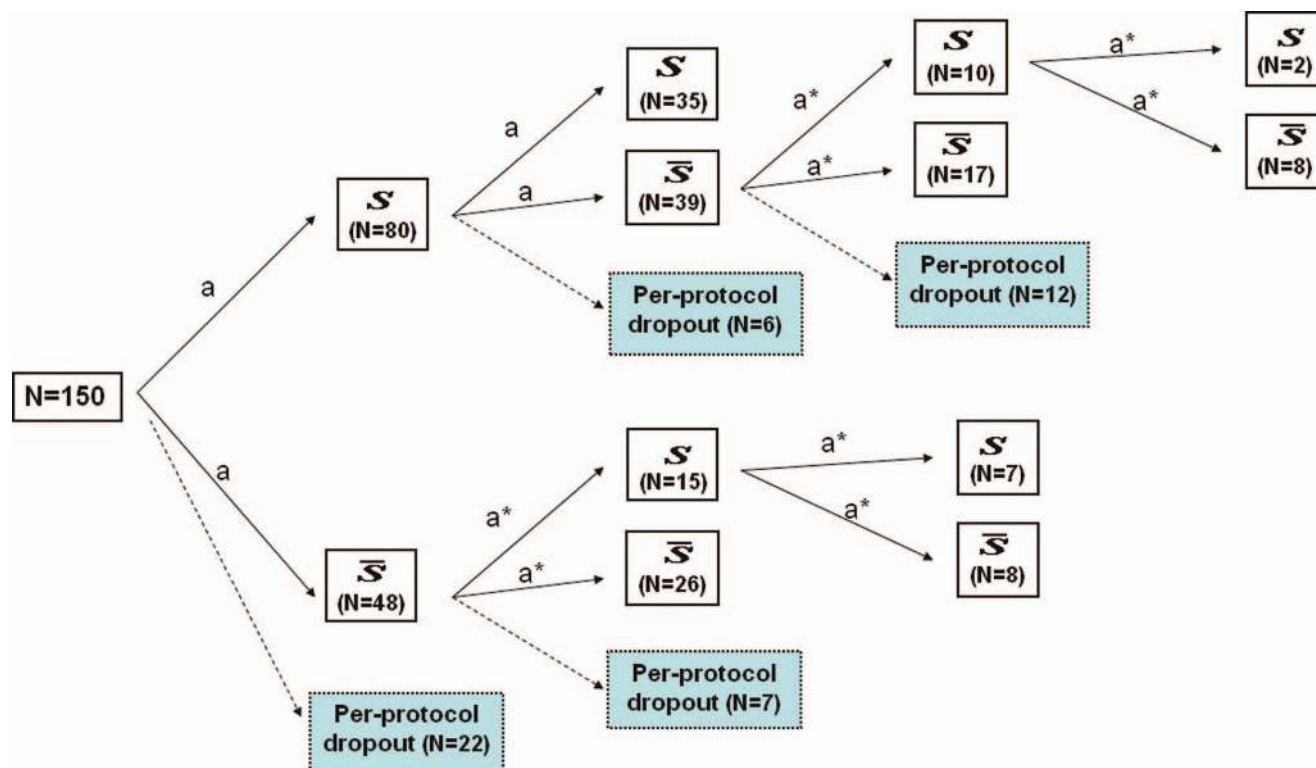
N=150

a

$S$
(N=80)

a

$S$
(N=35)

a

$\overline{S}$
(N=39)

Per-protocol dropout (N=6)

a*

$S$
(N=10)

a*

$\overline{S}$
(N=17)

Per-protocol dropout (N=12)

a*

$S$
(N=2)

a*

$\overline{S}$
(N=8)

a

$\overline{S}$
(N=48)

a*

$S$
(N=15)

a*

$\overline{S}$
(N=26)

Per-protocol dropout (N=7)

a*

$S$
(N=7)

a*

$\overline{S}$
(N=8)

Per-protocol dropout (N=22)